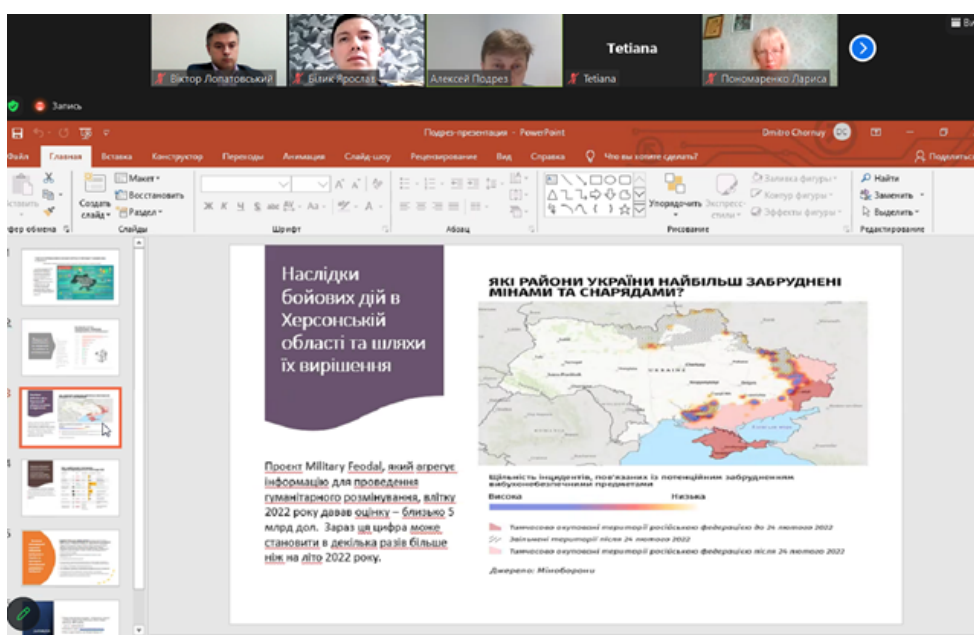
Віктор Лопатовський
Білик Ярослав
Алексей Подрез
Tetiana
Tetiana
Пономаренко Лариса

Запись

Подрез-презентация - PowerPoint
Dmitro Chornuy

Файл Главная Вставка Конструктор Переходы Анимация Слайд-шоу Рецензирование Вид Справка Что вы хотите сделать?
Поделиться

Вставить
Буфер обмена
Создать слайд
Макет
Восстановить
Раздел
Слайды
Шрифт
Абзац
Упорядочить
Экспресс-стили
Заливка фигуры
Контур фигуры
Эффекты фигуры
Рисование
Найти
Заменить
Выделить
Редактирование

Наслідки бойових дій в Херсонській області та шляхи їх вирішення

Проект Military Feodal, який агрегує інформацію для проведення гуманітарного розмінування, влітку 2022 року давав оцінку – близько 5 млрд дол. Зараз ця цифра може становити в декілька разів більше ніж на літо 2022 року.

ЯКІ РАЙОНИ УКРАЇНИ НАЙБІЛЬШ ЗАБРУДНЕНІ МІНАМИ ТА СНАРЯДАМИ?

Щільність інцидентів, пов'язаних із потенційним забрудненням вибухонебезпечними предметами
Висока
Низька

Тимчасово окуповані території російською федерацією до 24 лютого 2022
Звільнені території після 24 лютого 2022
Тимчасово окуповані території російською федерацією після 24 лютого 2022

Джерело: Міноборони